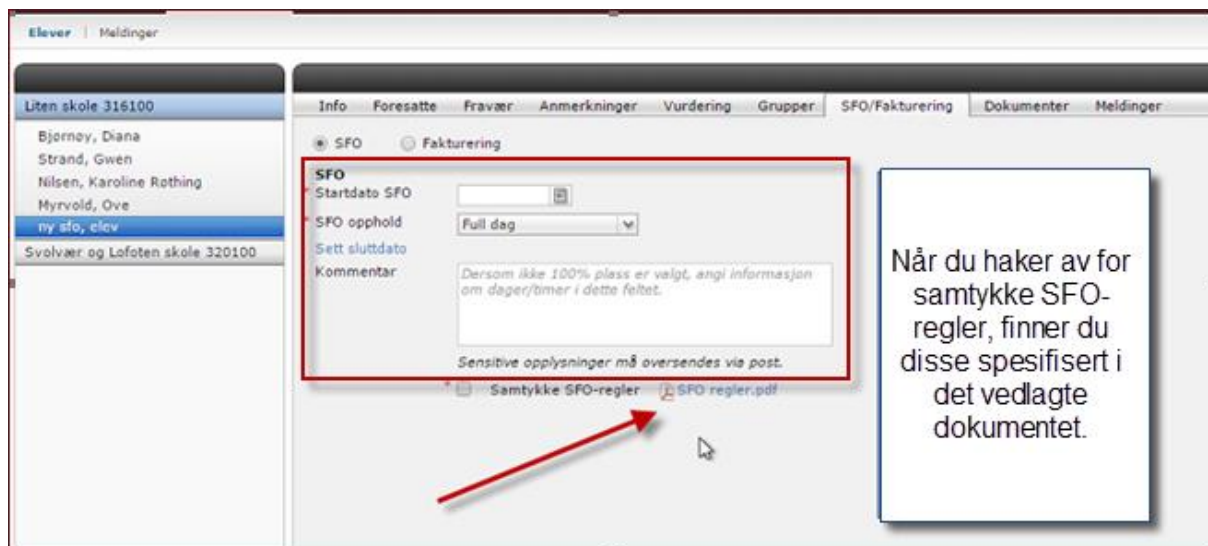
Elever | Meldinger

Liten skole 316100
Bjornoy, Diana
Strand, Gwen
Nilsen, Karoline Røthing
Myrvold, Ove
ny sfo, elev
Svolvær og Lofoten skole 320100

Info | Foresatte | Fravær | Anmerkninger | Vurdering | Grupper | SFO/Fakturering | Dokumenter | Meldinger

SFO Fakturering

SFO
Startdato SFO
SFO opphold Full dag
Sett sluttdato
Kommentar
Dersom ikke 100% plass er valgt, angi informasjon om dager/timer i dette feltet.
Sensitive opplysninger må oversendes via post.
Samtykke SFO-regler SFO regler.pdf

Når du haker av for samtykke SFO-regler, finner du disse spesifisert i det vedlagte dokumentet.